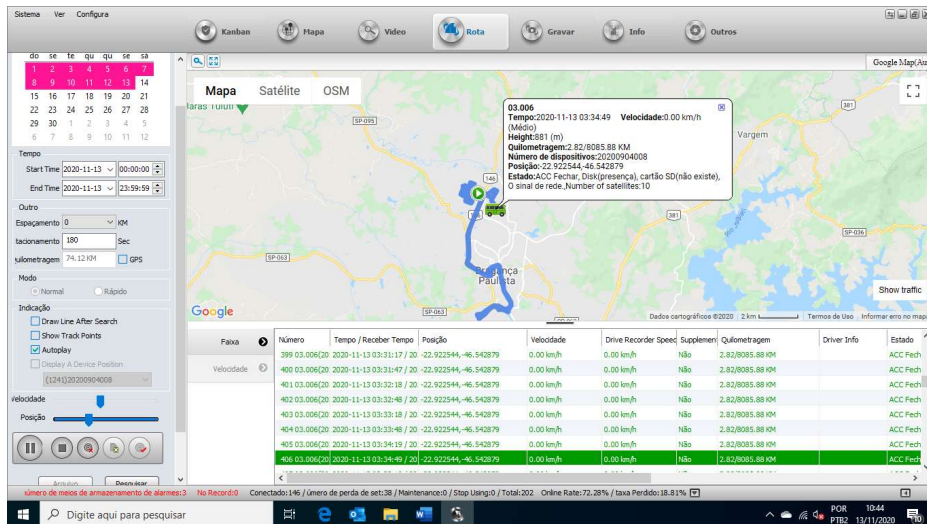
Sistema Ver Configura

Kanban Mapa Video Rota Gravar Info Outros

do se te qu qu se sa
1 2 3 4 5 6 7
8 9 10 11 12 13 14
15 16 17 18 19 20 21
22 23 24 25 26 27 28
29 30 1 2 3 4 5
6 7 8 9 10 11 12

Tempo
Start Time 2020-11-13 00:00:00
End Time 2020-11-13 23:59:59

Outro
Espaçamento 0 KM
tacionamento 180 Sec
uilometragem 74.12 KM GPS

Modo
Normal Rápido

Indicação
Draw Line After Search
Show Track Points
Autoplay
Display A Device Position
(1241)20200904008

elocidade
Posição

Arquivo Pesquisar

Google Map(Au

Mapa Satélite OSM

03.006
Tempo:2020-11-13 03:34:49 Velocidade:0.00 km/h (Médio)
Height:881 (m)
Quilometragem:2.82/8085.88 KM
Número de dispositivos:20200904008
Posição:-22.922544,-46.542879
Estado:ACC Fechar, Disk(presença), cartão SD(não existe), O sinal de rede.,Number of satellites:10

Vargem
SP-095
146
381
SP-063
SP-036
Bragança Paulista
SP-063
Show traffic
Google
Dados cartográficos ©2020 2 km Termos de Uso Informar erro no mapa

Faixa
Velocidade

| Número | Tempo / Receber Tempo | Posição | Velocidade | Drive Recorder Speed | Supplement | Quilometragem | Driver Info | Estado |
|---|---|---|---|---|---|---|---|---|
| 399 03.006(20 | 2020-11-13 03:31:17 / 20 | -22.922544, -46.542879 | 0.00 km/h | 0.00 km/h | Não | 2.82/8085.88 KM | | ACC Fech |
| 400 03.006(20 | 2020-11-13 03:31:47 / 20 | -22.922544, -46.542879 | 0.00 km/h | 0.00 km/h | Não | 2.82/8085.88 KM | | ACC Fech |
| 401 03.006(20 | 2020-11-13 03:32:18 / 20 | -22.922544, -46.542879 | 0.00 km/h | 0.00 km/h | Não | 2.82/8085.88 KM | | ACC Fech |
| 402 03.006(20 | 2020-11-13 03:32:48 / 20 | -22.922544, -46.542879 | 0.00 km/h | 0.00 km/h | Não | 2.82/8085.88 KM | | ACC Fech |
| 403 03.006(20 | 2020-11-13 03:33:18 / 20 | -22.922544, -46.542879 | 0.00 km/h | 0.00 km/h | Não | 2.82/8085.88 KM | | ACC Fech |
| 404 03.006(20 | 2020-11-13 03:33:48 / 20 | -22.922544, -46.542879 | 0.00 km/h | 0.00 km/h | Não | 2.82/8085.88 KM | | ACC Fech |
| 405 03.006(20 | 2020-11-13 03:34:19 / 20 | -22.922544, -46.542879 | 0.00 km/h | 0.00 km/h | Não | 2.82/8085.88 KM | | ACC Fech |
| 406 03.006(20 | 2020-11-13 03:34:49 / 20 | -22.922544, -46.542879 | 0.00 km/h | 0.00 km/h | Não | 2.82/8085.88 KM | | ACC Fech |

úmero de meios de armazenamento de alarmes:3 No Record:0 Conectado:146 / úmero de perda de set:38 / Maintenance:0 / Stop Using:0 / Total:202 Online Rate:72.28% / taxa Perdido:18.81%

Digite aqui para pesquisar
POR PTB2 10:44 13/11/2020